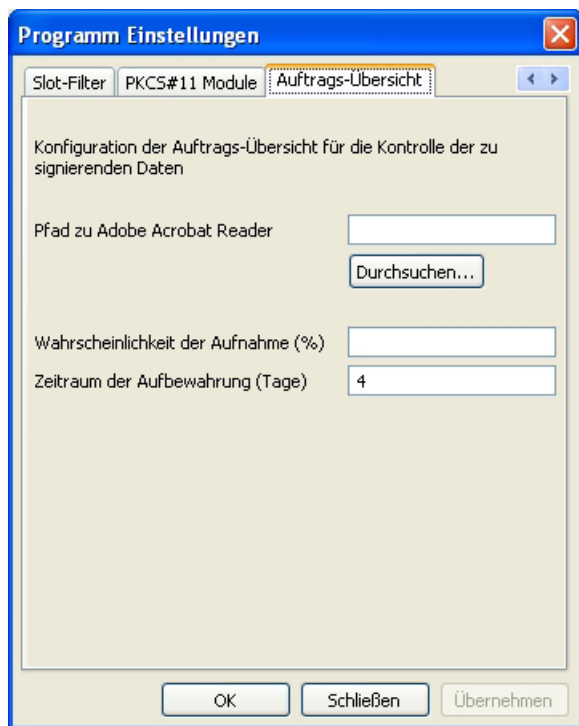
Programm Einstellungen

Slot-Filter | PKCS#11 Module | Auftrags-Übersicht

Konfiguration der Auftrags-Übersicht für die Kontrolle der zu signierenden Daten

Pfad zu Adobe Acrobat Reader

Durchsuchen...

Wahrscheinlichkeit der Aufnahme (%)

Zeitraum der Aufbewahrung (Tage) 4

OK Schließen Übernehmen